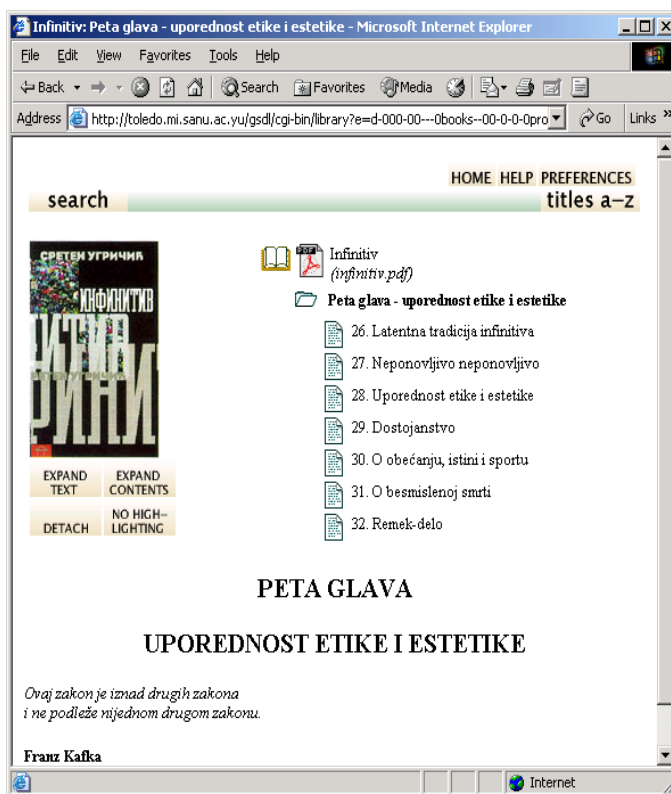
Infinitiv: Peta glava - uporednost etike i estetike - Microsoft Internet Explorer

File Edit View Favorites Tools Help

Back Search Favorites Media

Address http://toledo.mi.sanu.ac.yu/gsdl/cgi-bin/library?e=d-000-00---0books--00-0-0-0pro Go Links

HOME HELP PREFERENCES

search titles a–z

СРЕТЕН УГРИЧИЋ

ИНФИНИТИВ

EXPAND TEXT EXPAND CONTENTS

DETACH NO HIGHLIGHTING

Infinitiv
(infinitiv.pdf)

Peta glava - uporednost etike i estetike

26. Latentna tradicija infinitiva

27. Neponovljivo neponovljivo

28. Uporednost etike i estetike

29. Dostojanstvo

30. O obećanju, istini i sportu

31. O besmislenoj smrti

32. Remek-delo

PETA GLAVA

UPOREDNOST ETIKE I ESTETIKE

Ovaj zakon je iznad drugih zakona
i ne podleže nijednom drugom zakonu.

Franz Kafka

Internet